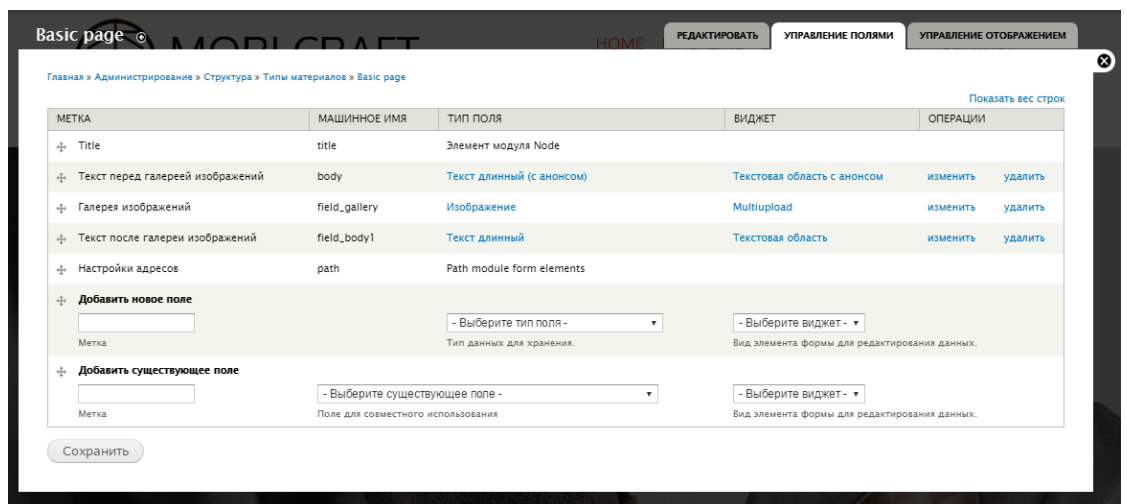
Basic page

MOBI CRAFT HOME

РЕДАКТИРОВАТЬ | УПРАВЛЕНИЕ ПОЛЯМИ | УПРАВЛЕНИЕ ОТОБРАЖЕНИЕМ

Главная » Администрирование » Структура » Типы материалов » Basic page

Показать вес строк

| МЕТКА | МАШИННОЕ ИМЯ | ТИП ПОЛЯ | ВИДЖЕТ | ОПЕРАЦИИ | |
|---|---|---|---|---|---|
| Title | title | Элемент модуля Node | | | |
| Текст перед галереей изображений | body | Текст длинный (с анонсом) | Текстовая область с анонсом | изменить | удалить |
| Галерея изображений | field_gallery | Изображение | Multiupload | изменить | удалить |
| Текст после галереи изображений | field_body1 | Текст длинный | Текстовая область | изменить | удалить |
| Настройки адресов | path | Path module form elements | | | |

Добавить новое поле
Метка
- Выберите тип поля -
Тип данных для хранения.
- Выберите виджет -
Вид элемента формы для редактирования данных.

Добавить существующее поле
Метка
- Выберите существующее поле -
Поле для совместного использования
- Выберите виджет -
Вид элемента формы для редактирования данных.

Сохранить